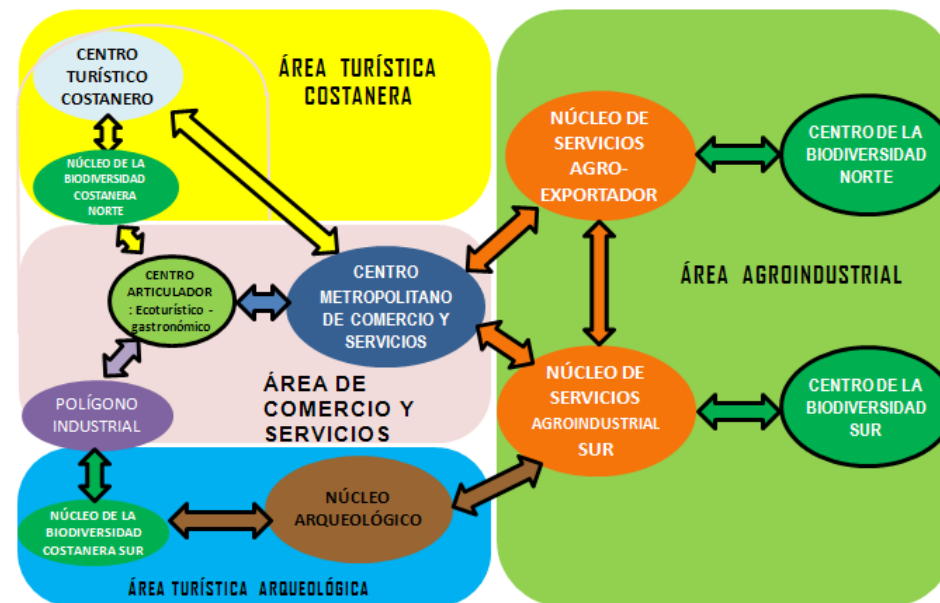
CENTRO TURÍSTICO COSTANERO

ÁREA TURÍSTICA COSTANERA

NÚCLEO DE LA BIODIVERSIDAD COSTANERA NORTE

NÚCLEO DE SERVICIOS AGRO-EXPORTADOR

CENTRO DE LA BIODIVERSIDAD NORTE

CENTRO ARTICULADOR : Ecoturístico - gastronómico

CENTRO METROPOLITANO DE COMERCIO Y SERVICIOS

ÁREA AGROINDUSTRIAL

POLÍGONO INDUSTRIAL

ÁREA DE COMERCIO Y SERVICIOS

NÚCLEO DE SERVICIOS AGROINDUSTRIAL SUR

CENTRO DE LA BIODIVERSIDAD SUR

NÚCLEO DE LA BIODIVERSIDAD COSTANERA SUR

NÚCLEO ARQUEOLÓGICO

ÁREA TURÍSTICA ARQUEOLÓGICA